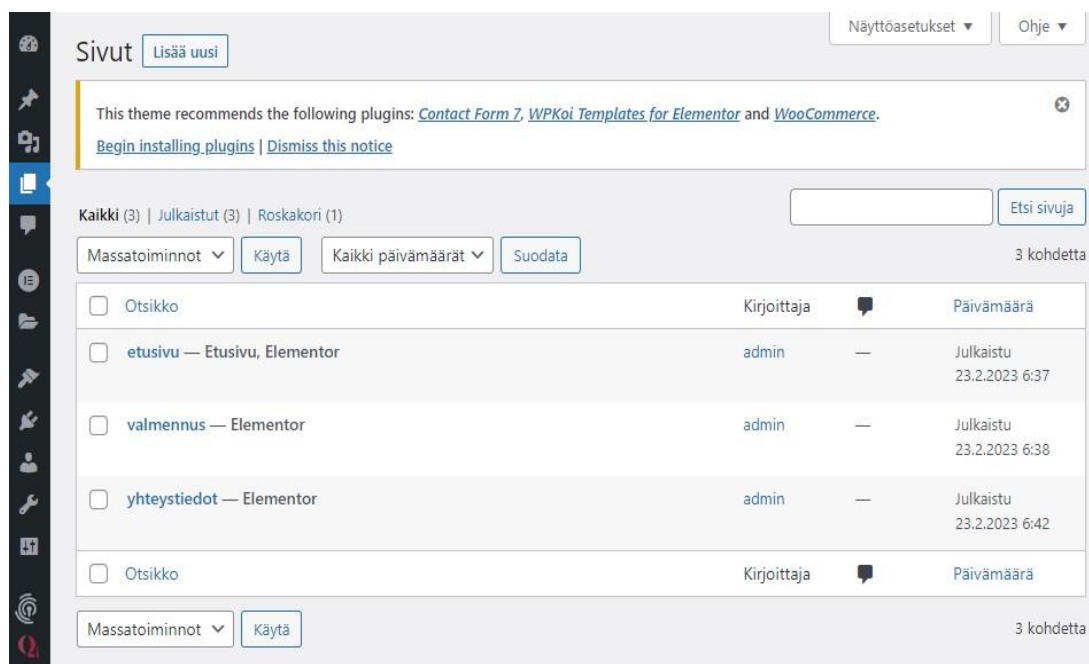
Näyttöasetukset ▼ Ohje ▼

Sivut Lisää uusi

This theme recommends the following plugins: Contact Form 7, WPKoi Templates for Elementor and WooCommerce.

Begin installing plugins | Dismiss this notice

Kaikki (3) | Julkaistut (3) | Roskakori (1)

Etsi sivuja

Massatoiminnot Käytä Kaikki päivämäärät Suodata

3 kohdetta

| | Otsikko | Kirjoittaja | | Päivämäärä |
|---|---|---|---|---|
| | etusivu — Etusivu, Elementor | admin | — | Julkaistu 23.2.2023 6:37 |
| | valmennus — Elementor | admin | — | Julkaistu 23.2.2023 6:38 |
| | yhteystiedot — Elementor | admin | — | Julkaistu 23.2.2023 6:42 |
| | Otsikko | Kirjoittaja | | Päivämäärä |

Massatoiminnot Käytä

3 kohdetta